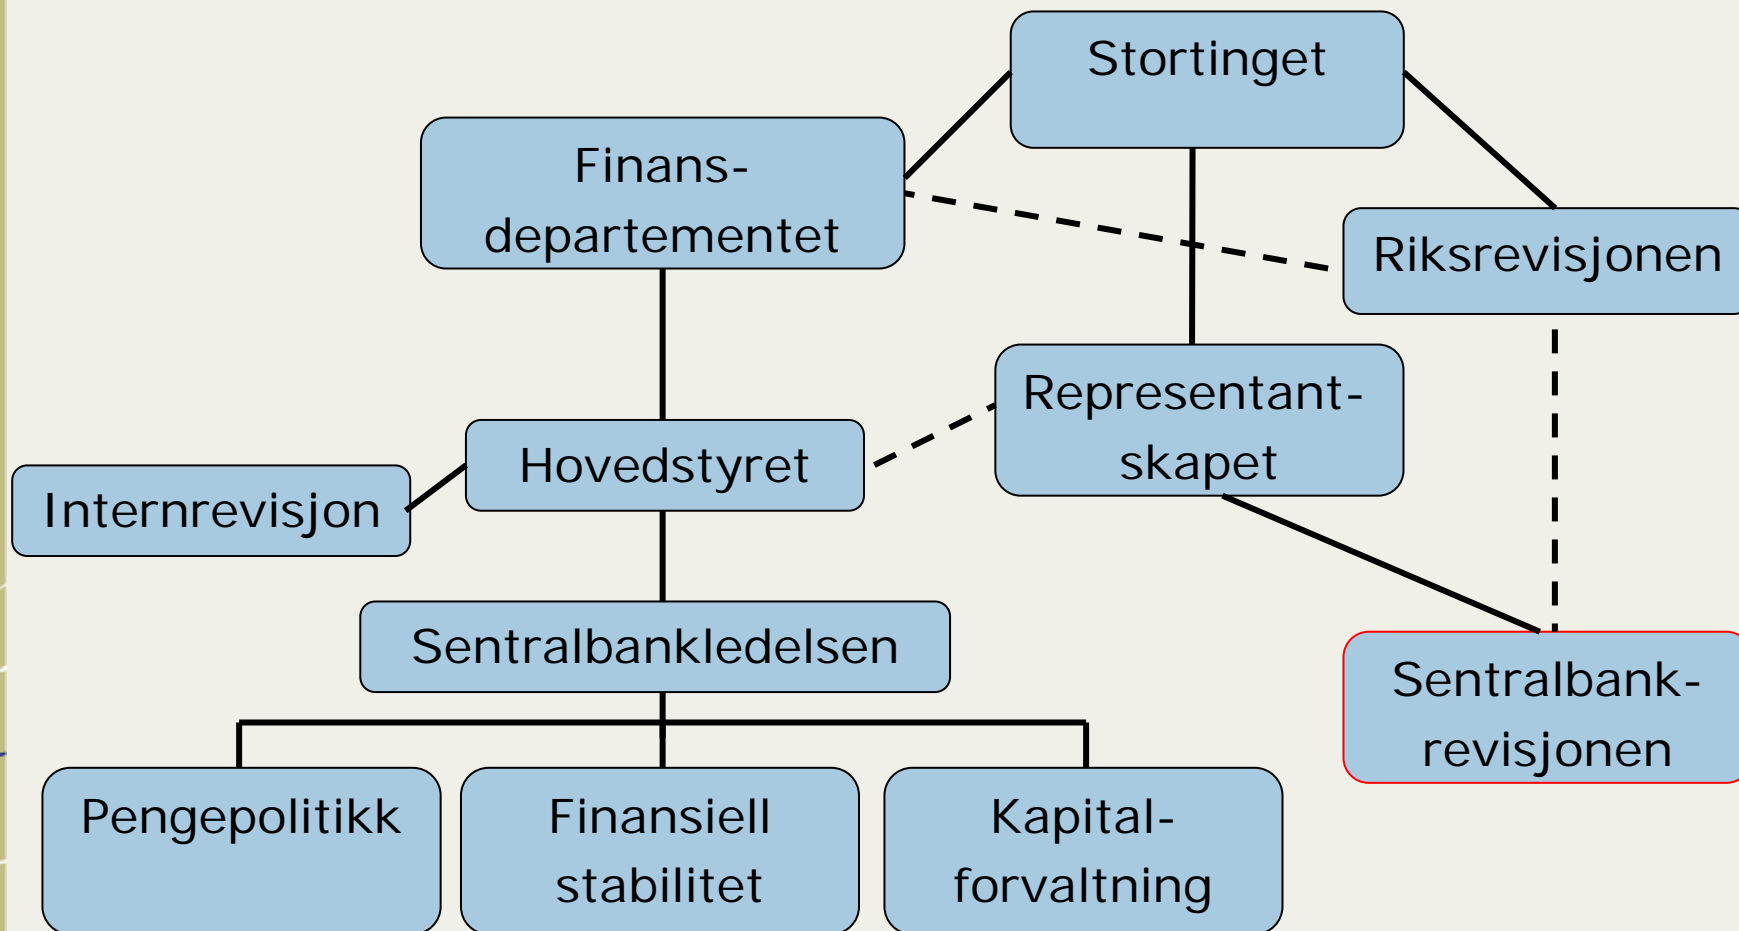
Stortinget

Finans-
departementet

Riksrevisjonen

Representant-
skapet

Hovedstyret

Internrevisjon

Sentralbankledelsen

Sentralbank-
revisjonen

Pengepolitikk

Finansiell
stabilitet

Kapital-
forvaltning